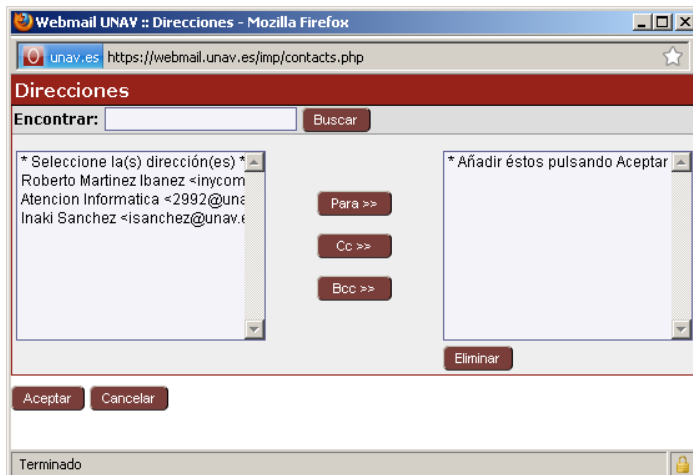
Webmail UNAV :: Direcciones - Mozilla Firefox

unav.es https://webmail.unav.es/imp/contacts.php

Direcciones

Encontrar: Buscar

* Seleccione la(s) dirección(es) *
Roberto Martinez Ibanez <inycom
Atencion Informatica <2992@una
Inaki Sanchez <isanchez@unav.e

Para >>
Cc >>
Bcc >>

* Añadir éstos pulsando Aceptar

Eliminar

Aceptar Cancelar

Terminado